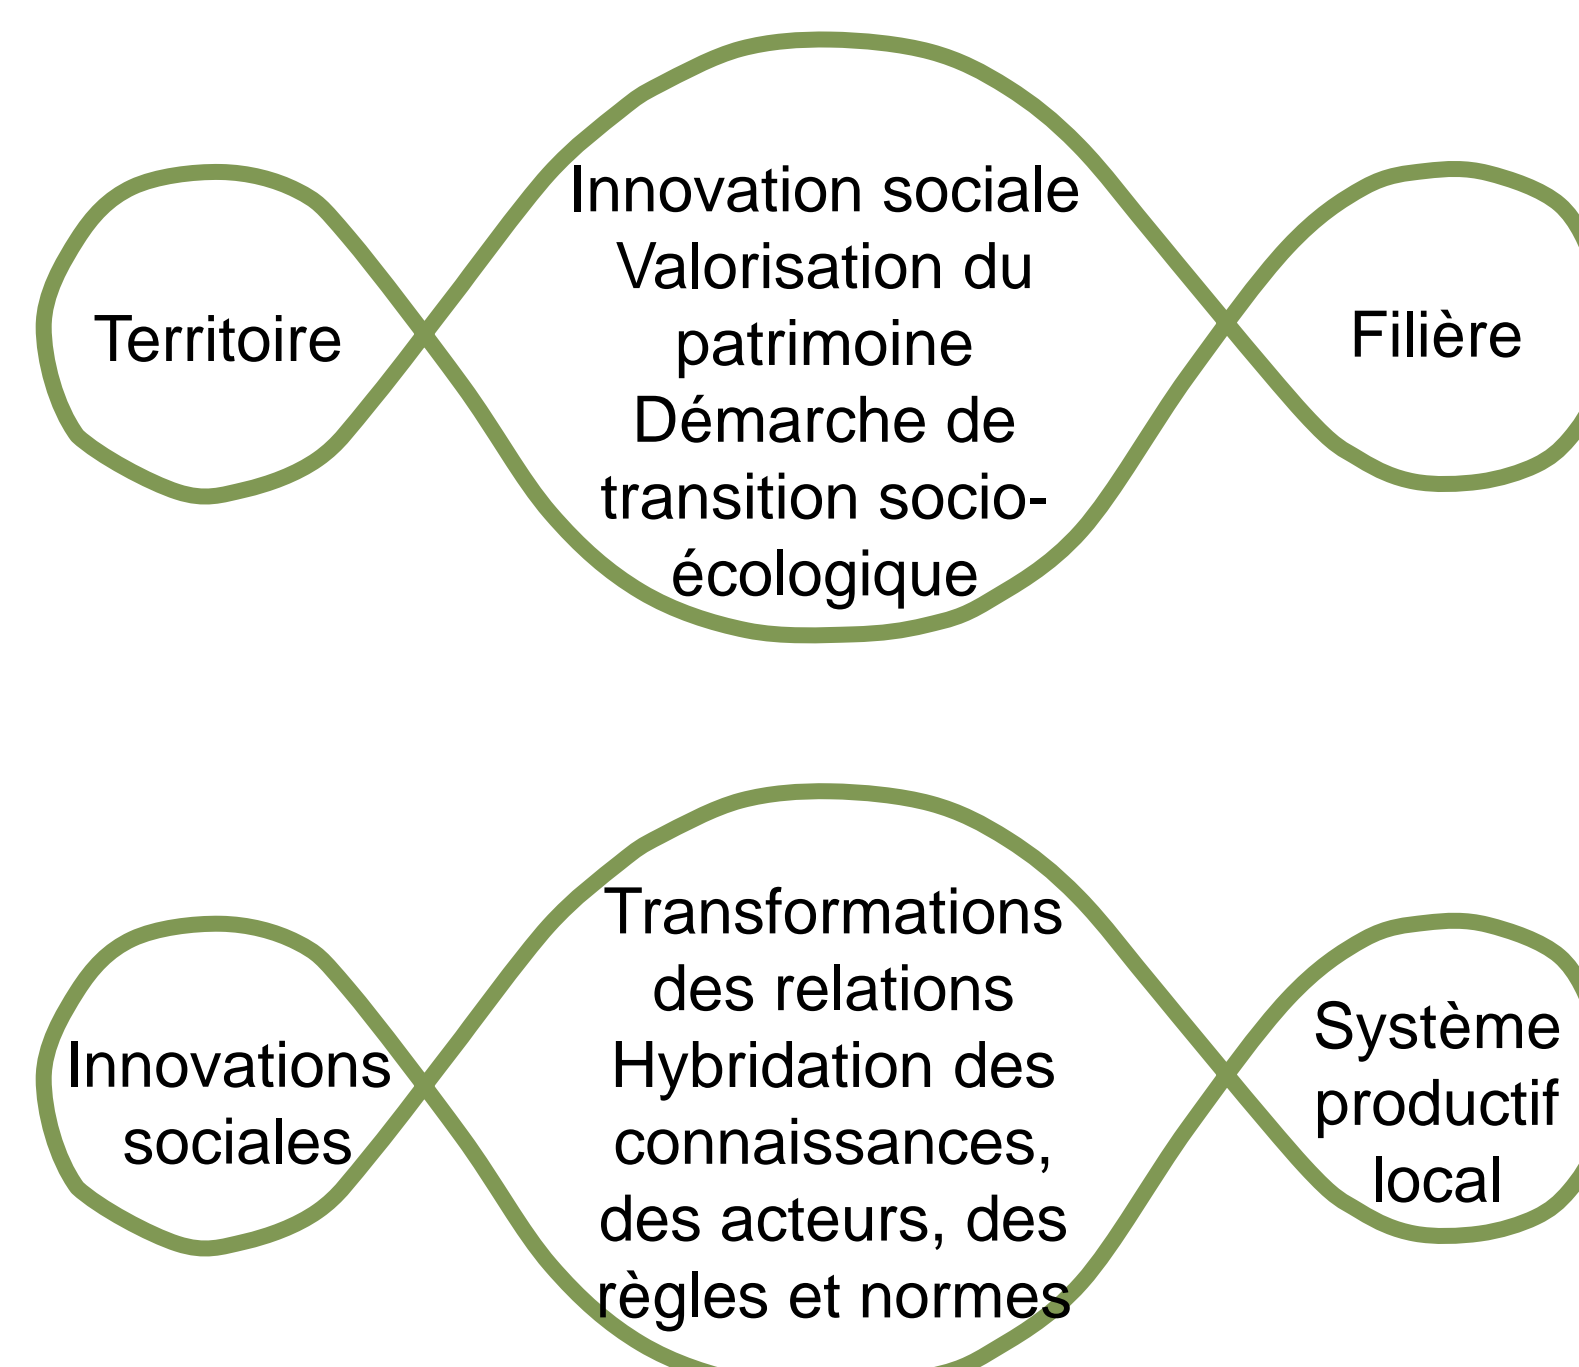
Territoire

Innovation sociale
Valorisation du patrimoine
Démarche de transition socio-écologique

Filière

Innovations sociales

Transformations des relations
Hybridation des connaissances, des acteurs, des règles et normes

Système productif local